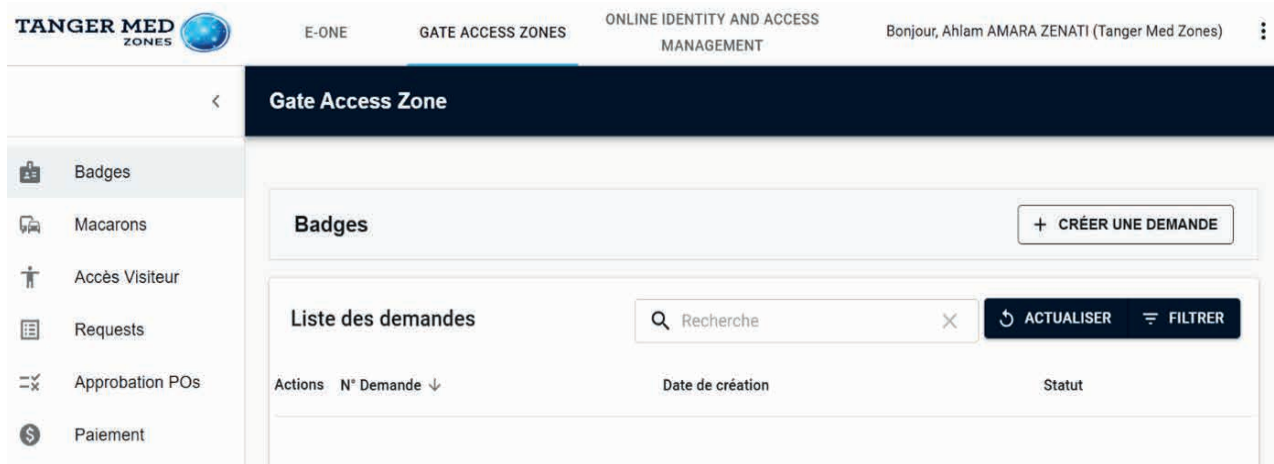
TANGER MED ZONES

E-ONE

GATE ACCESS ZONES

ONLINE IDENTITY AND ACCESS MANAGEMENT

Bonjour, Ahlam AMARA ZENATI (Tanger Med Zones)

<

Gate Access Zone

Badges

Macarons

Accès Visiteur

Requests

Approbation POs

Paiement

Badges

+ CRÉER UNE DEMANDE

Liste des demandes

Recherche

ACTUALISER

FILTRER

| Actions | N° Demande ↓ | Date de création | Statut |
|---|---|---|---|